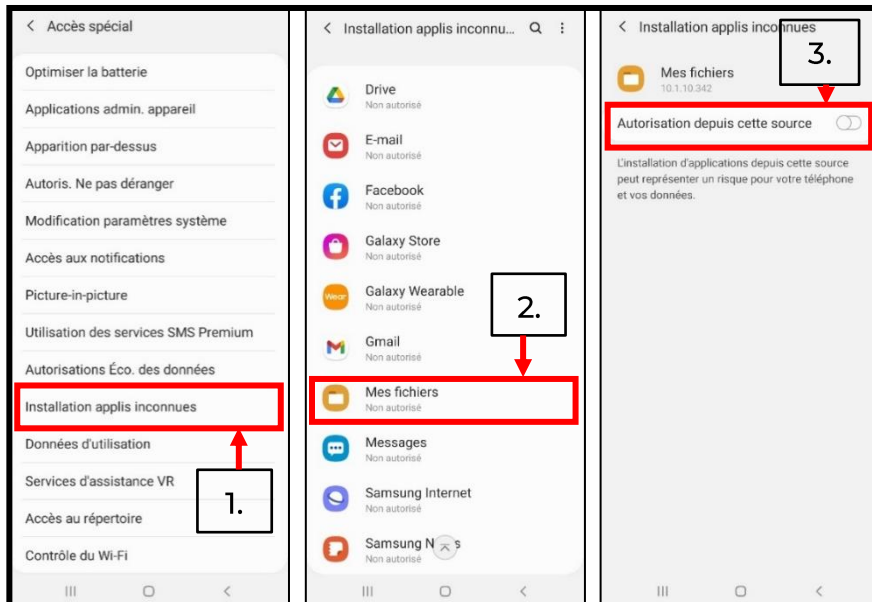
< Accès spécial

Optimiser la batterie

Applications admin. appareil

Apparition par-dessus

Autoris. Ne pas déranger

Modification paramètres système

Accès aux notifications

Picture-in-picture

Utilisation des services SMS Premium

Autorisations Éco. des données

Installation applis inconnues

Données d'utilisation

Services d'assistance VR

Accès au répertoire

Contrôle du Wi-Fi

1.

< Installation applis inconnu...

Drive
Non autorisé

E-mail
Non autorisé

Facebook
Non autorisé

Galaxy Store
Non autorisé

Galaxy Wearable
Non autorisé

Gmail
Non autorisé

Mes fichiers
Non autorisé

Messages
Non autorisé

Samsung Internet
Non autorisé

Samsung N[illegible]s
Non autorisé

2.

< Installation applis inconnues

Mes fichiers
10.1.10.342

3.

Autorisation depuis cette source

L'installation d'applications depuis cette source peut représenter un risque pour votre téléphone et vos données.